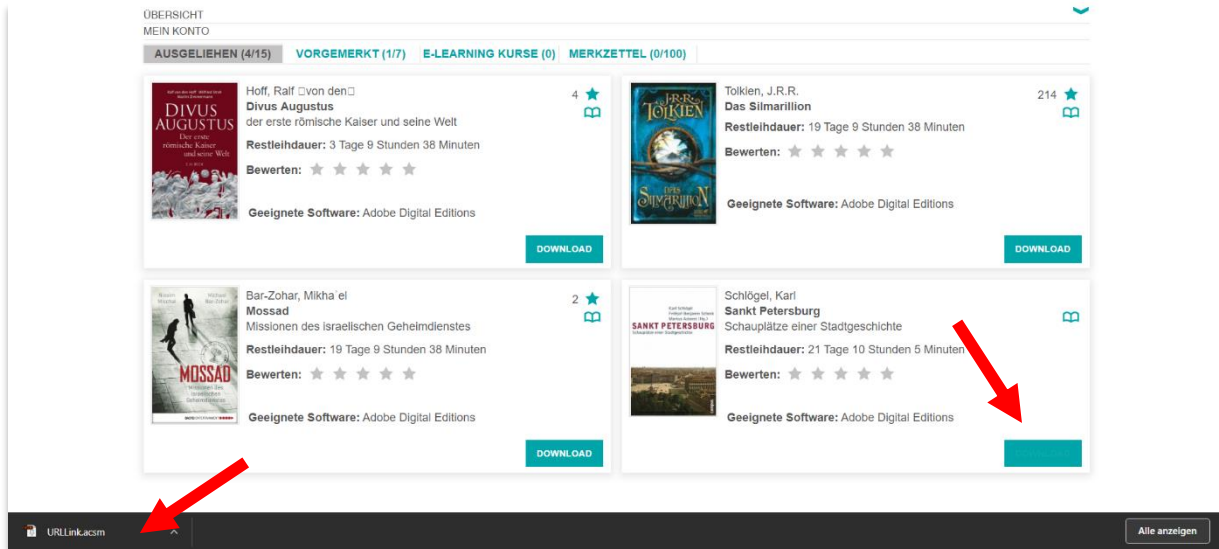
ÜBERSICHT
MEIN KONTO

AUSGELIEHEN (4/15) | VORGEMERKT (1/7) | E-LEARNING KURSE (0) | MERKZETTEL (0/100)

DIVUS AUGUSTUS
Der erste römische Kaiser und seine Welt
C.H.BECK

Hoff, Ralf von den
Divus Augustus
der erste römische Kaiser und seine Welt
4
Restleihdauer: 3 Tage 9 Stunden 38 Minuten
Bewerten:
Geeignete Software: Adobe Digital Editions
DOWNLOAD

J.R.R. TOLKIEN
DAS SILMARILLION

Tolkien, J.R.R.
Das Silmarillion
214
Restleihdauer: 19 Tage 9 Stunden 38 Minuten
Bewerten:
Geeignete Software: Adobe Digital Editions
DOWNLOAD

MOSSAD
Missionen des israelischen Geheimdienstes

Bar-Zohar, Mikha`el
Mossad
Missionen des israelischen Geheimdienstes
2
Restleihdauer: 19 Tage 9 Stunden 38 Minuten
Bewerten:
Geeignete Software: Adobe Digital Editions
DOWNLOAD

SANKT PETERSBURG
Schauplätze einer Stadtgeschichte

Schlögel, Karl
Sankt Petersburg
Schauplätze einer Stadtgeschichte
Restleihdauer: 21 Tage 10 Stunden 5 Minuten
Bewerten:
Geeignete Software: Adobe Digital Editions

URLLink.acsm
Alle anzeigen